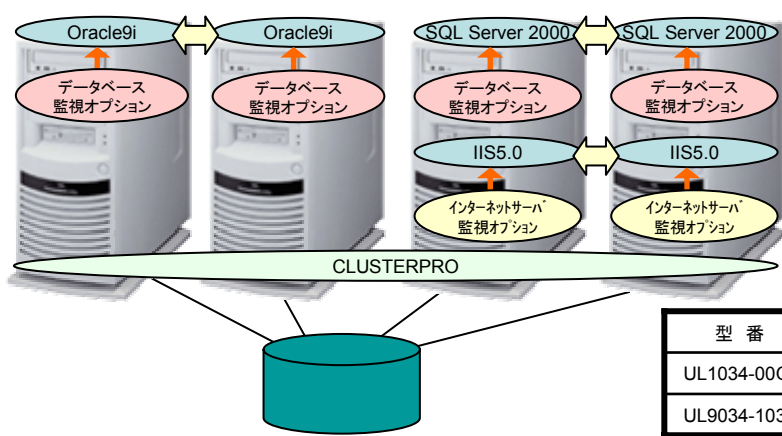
Oracle9i

Oracle9i

SQL Server 2000

SQL Server 2000

データベース
監視オプション

データベース
監視オプション

データベース
監視オプション

データベース
監視オプション

IIS5.0

IIS5.0

インターネットサーバ
監視オプション

インターネットサーバ
監視オプション

CLUSTERPRO

| 型 番 |
|---|
| UL1034-00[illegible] |
| UL9034-10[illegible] |